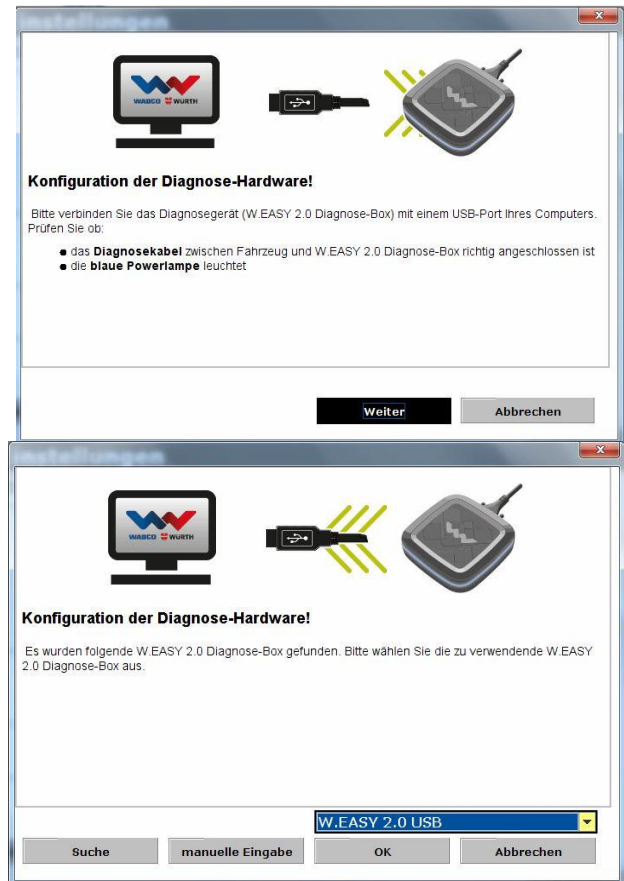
Einstellungen

WABCO WÜRTH

Konfiguration der Diagnose-Hardware!

Bitte verbinden Sie das Diagnosegerät (W.EASY 2.0 Diagnose-Box) mit einem USB-Port Ihres Computers. Prüfen Sie ob:

- das **Diagnosekabel** zwischen Fahrzeug und W.EASY 2.0 Diagnose-Box richtig angeschlossen ist
- die **blaue Powerlampe** leuchtet

Weiter | Abbrechen

Einstellungen

WABCO WÜRTH

Konfiguration der Diagnose-Hardware!

Es wurden folgende W.EASY 2.0 Diagnose-Box gefunden. Bitte wählen Sie die zu verwendende W.EASY 2.0 Diagnose-Box aus.

W.EASY 2.0 USB

Suche | manuelle Eingabe | OK | Abbrechen